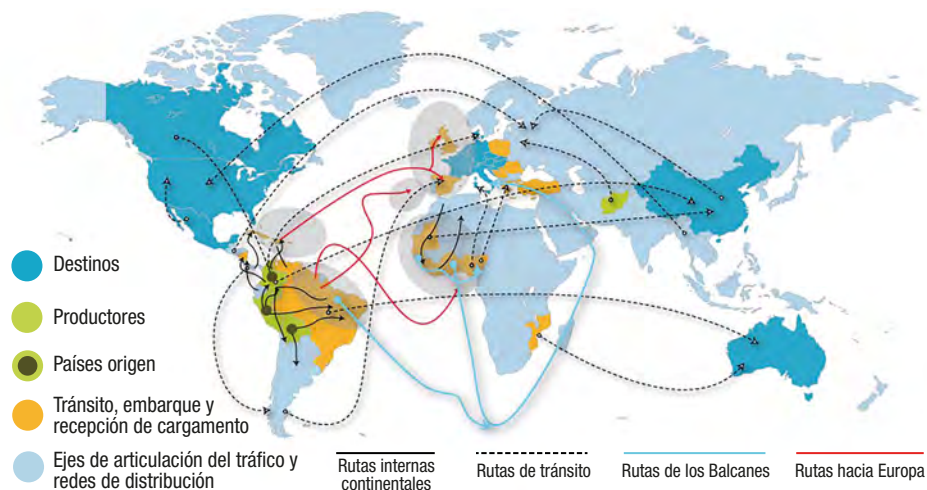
Destinos

Productores

Países origen

Tránsito, embarque y recepción de cargamento

Ejes de articulación del tráfico y redes de distribución

Rutas internas continentales

Rutas de tránsito

Rutas de los Balcanes

Rutas hacia Europa